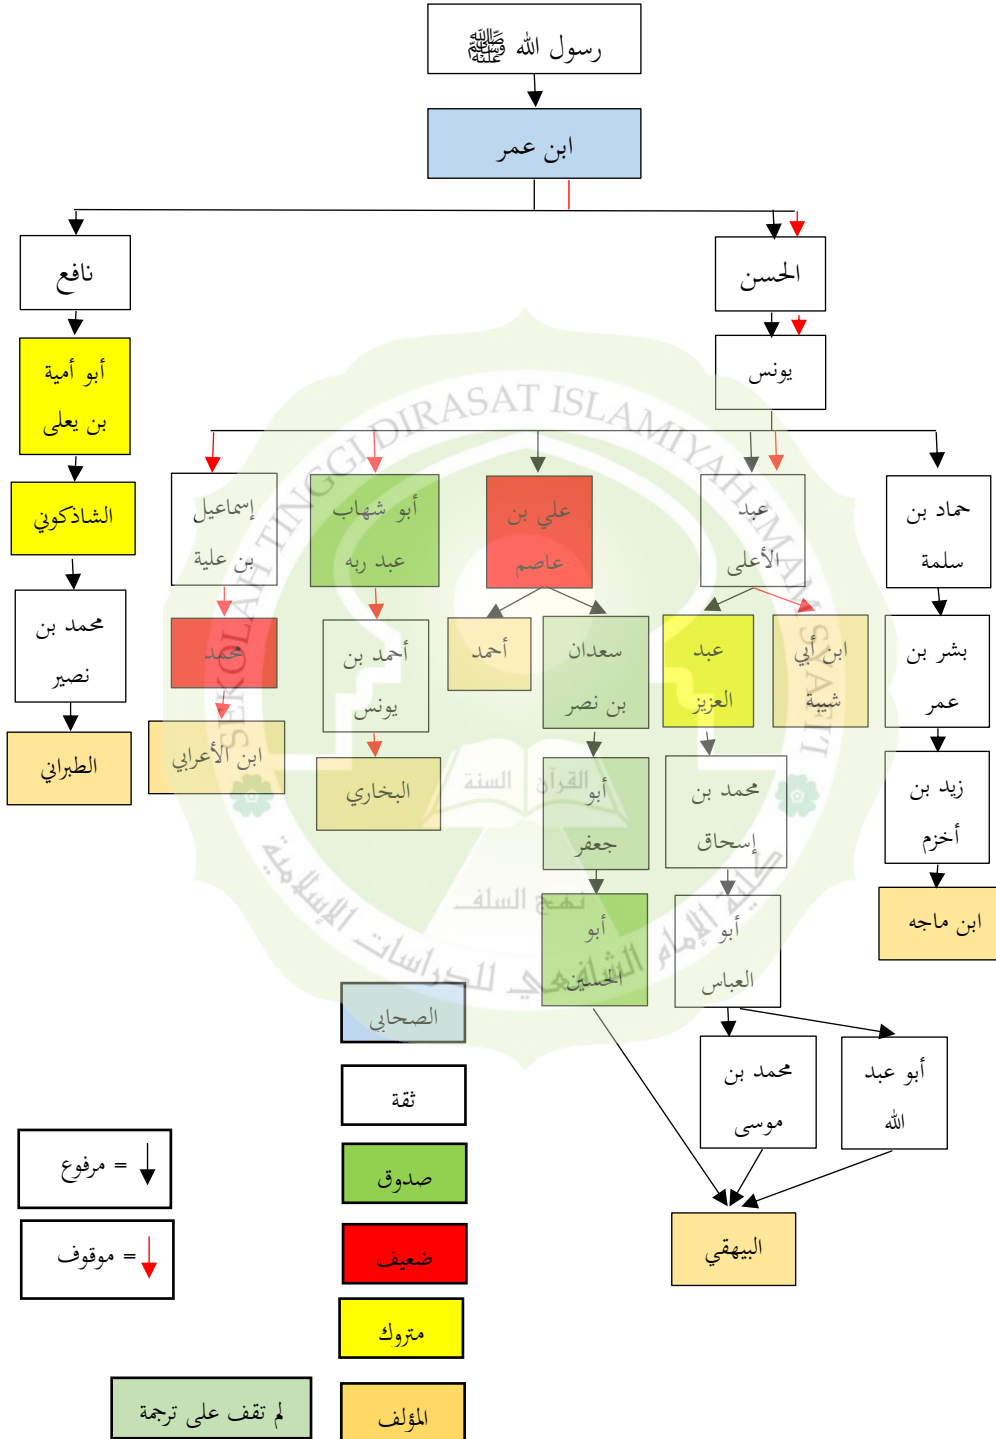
رسول الله ﷺ

ابن عمر

نافع

الحسن

أبو أمية بن يعلى

يونس

الشاذكوني

محمد بن نصير

الطبراني

إسماعيل بن علية

محمد

ابن الأعرابي

أبو شهاب عبد ربه

أحمد بن يونس

البخاري

علي بن عاصم

أحمد

سعدان بن نصر

أبو جعفر

أبو الحسين

عبد الأعلى

عبد العزيز

ابن أبي شيبة

محمد بن إسحاق

أبو العباس

محمد بن موسى

أبو عبد الله

البيهقي

حماد بن سلمة

بشر بن عمر

زيد بن أخزم

ابن ماجه

STIKES DIRASAT ISLAMIYAH IMAM SYAFI'I

القرآن السنة

نهج السلف

معهد الإمام الشافعي للدراسات الإسلامية

الصحابي

ثقة

صدوق

ضعيف

متروك

لم تقف على ترجمة

المؤلف

= مرفوع

= موقوف